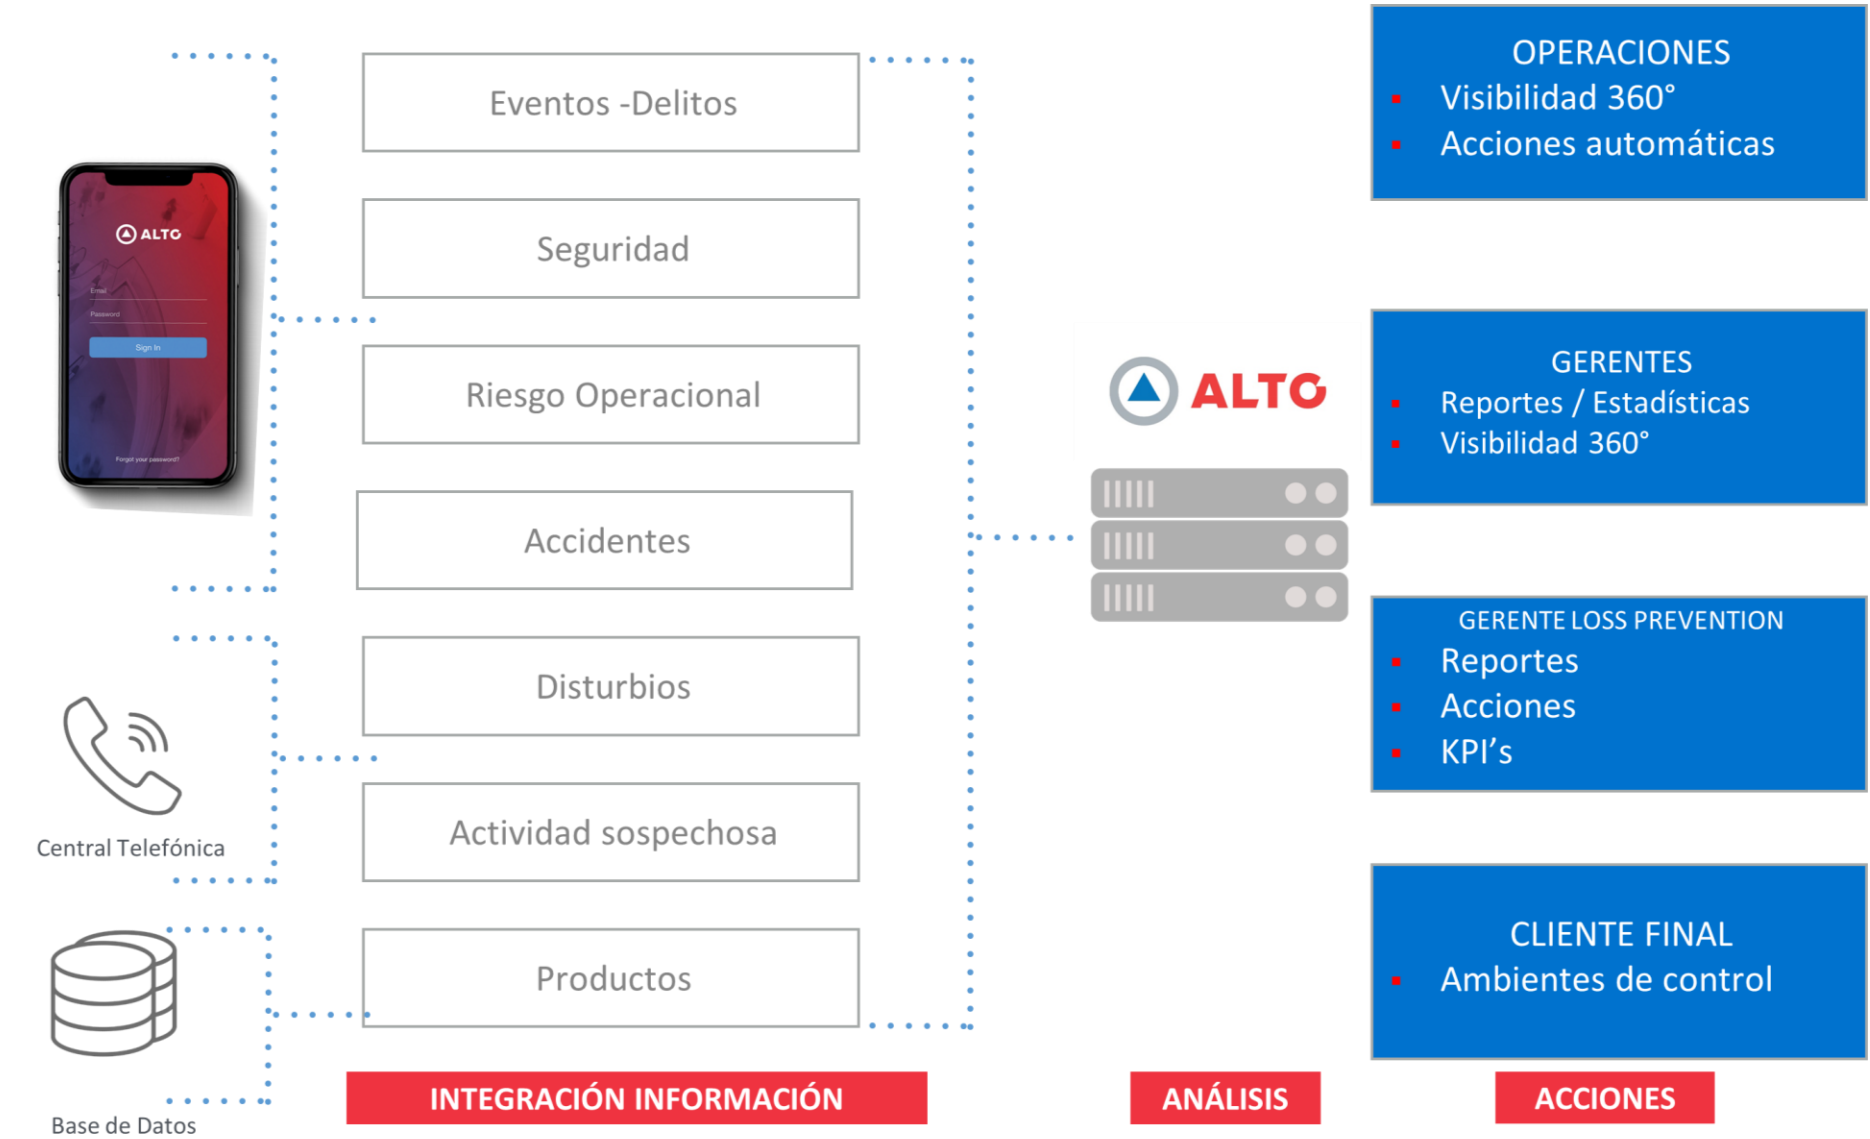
ALTO
Email
Password
Sign In
Forgot your password?

Central Telefónica

Base de Datos

Eventos -Delitos

Seguridad

Riesgo Operacional

Accidentes

Disturbios

Actividad sospechosa

Productos

ALTO

OPERACIONES
- Visibilidad 360°
- Acciones automáticas

GERENTES
- Reportes / Estadísticas
- Visibilidad 360°

GERENTE LOSS PREVENTION
- Reportes
- Acciones
- KPI’s

CLIENTE FINAL
- Ambientes de control

INTEGRACIÓN INFORMACIÓN

ANÁLISIS

ACCIONES